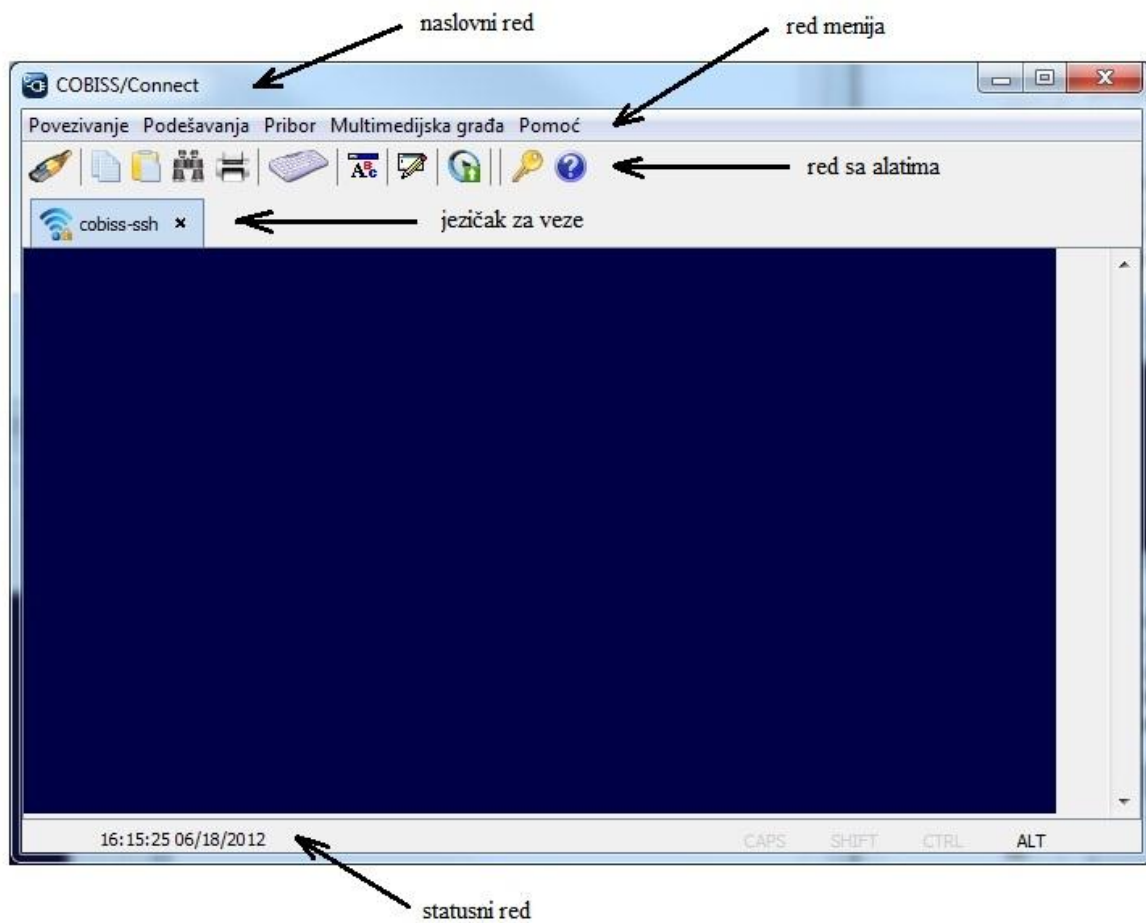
naslovni red

red menija

COBISS/Connect

Povezivanje Podešavanja Pribor Multimedijska građa Pomoć

red sa alatima

cobiss-ssh ×

jezičak za veze

16:15:25 06/18/2012 CAPS SHIFT CTRL ALT

statusni red